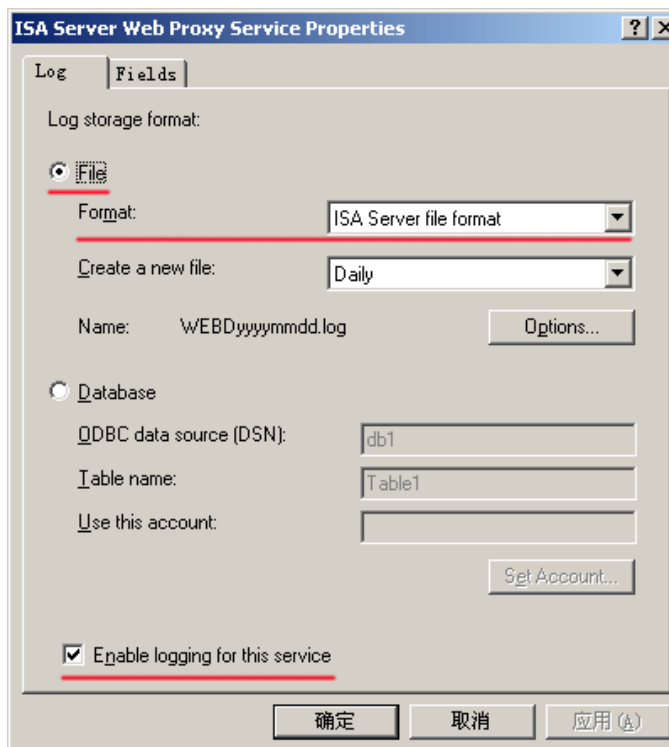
ISA Server Web Proxy Service Properties

?

Log | Fields

Log storage format:

File

Format: ISA Server file format

Create a new file: Daily

Name: WEBDyyyymmdd.log

Options...

Database

ODBC data source (DSN): db1

Table name: Table1

Use this account:

Set Account...

Enable logging for this service

确定 取消 应用(A)